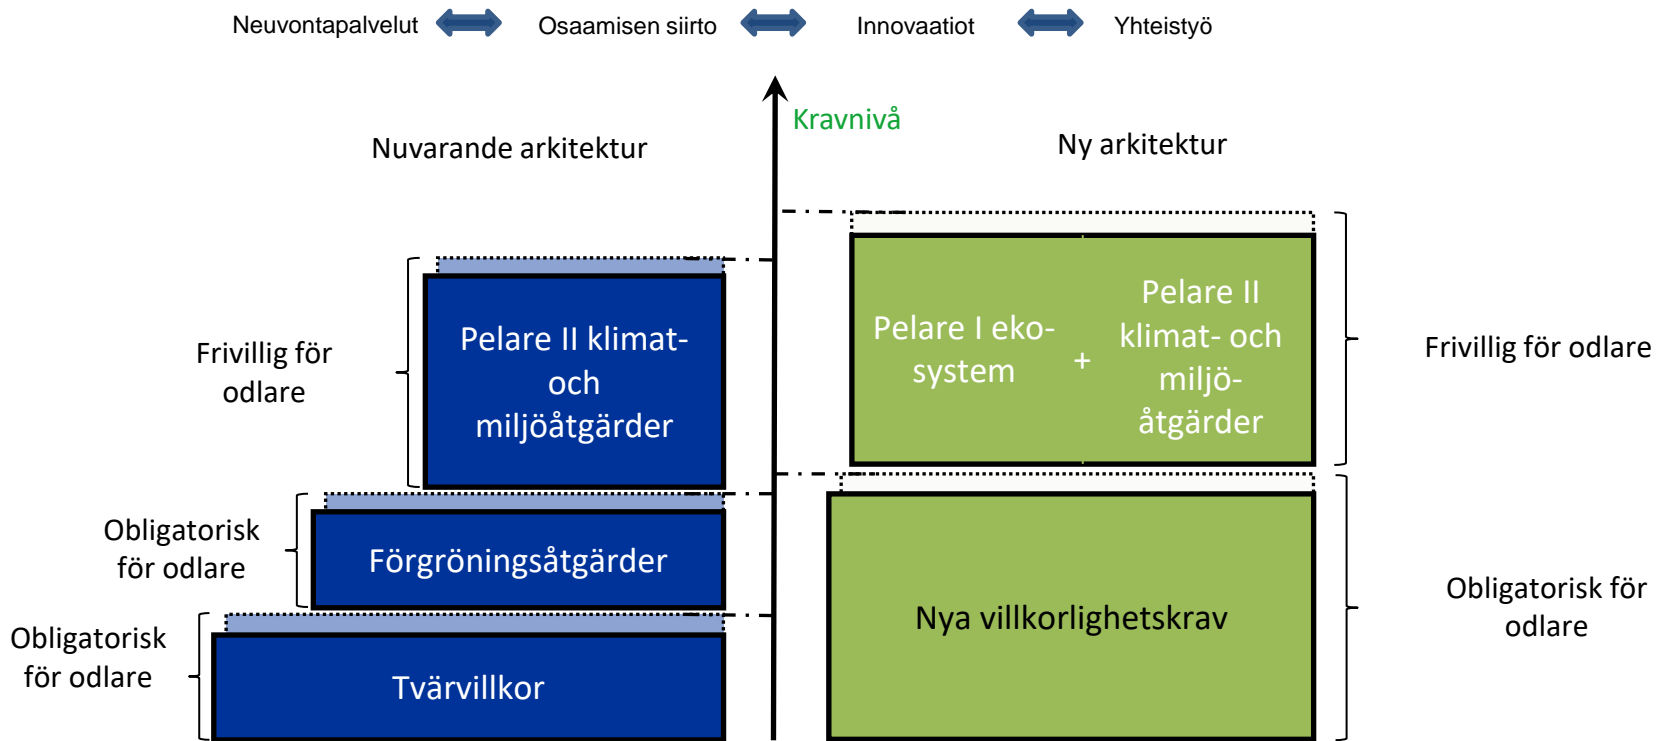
Neuvontapalvelut Osaamisen siirto Innovaatiot Yhteistyö

Kravnivå

Nuvarande arkitektur

Ny arkitektur

Frivillig för odlare

Pelare II klimat- och miljöåtgärder

Obligatorisk för odlare

Förgröningsåtgärder

Obligatorisk för odlare

Tvärvillkor

Pelare I eko-system

+

Pelare II klimat- och miljö-åtgärder

Frivillig för odlare

Nya villkorlighetskrav

Obligatorisk för odlare